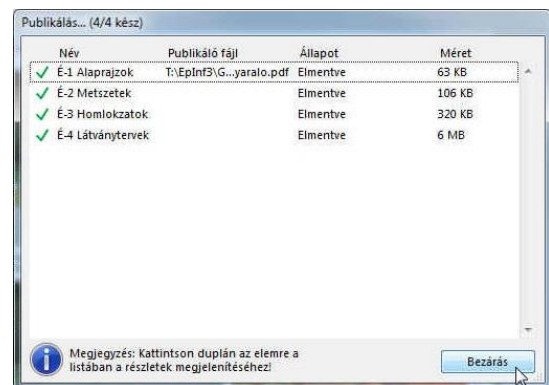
Publikálás... (4/4 kész)

| Név | Publikáló fájl | Állapot | Méret |
|---|---|---|---|
| É-1 Alaprajzok | T:\EpInf3\G...yaralo.pdf | Elmentve | 63 KB |
| É-2 Metszetek | | Elmentve | 106 KB |
| É-3 Homlokzatok | | Elmentve | 320 KB |
| É-4 Látványtervek | | Elmentve | 6 MB |

Megjegyzés: Kattintson duplán az elemre a listában a részletek megjelenítéséhez!

Bezárás